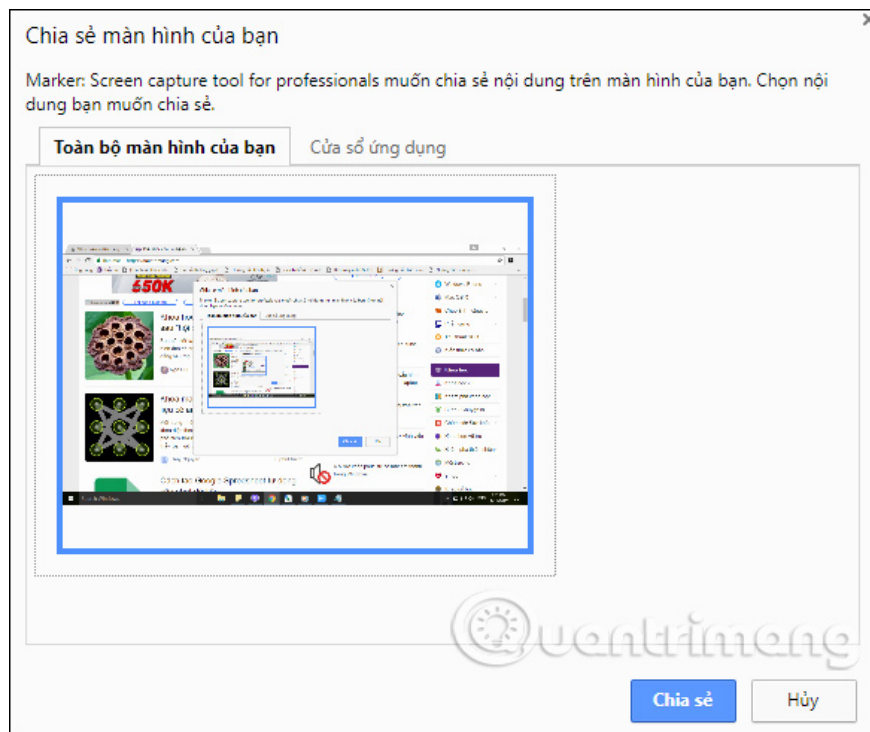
Chia sẻ màn hình của bạn

Marker: Screen capture tool for professionals muốn chia sẻ nội dung trên màn hình của bạn. Chọn nội dung bạn muốn chia sẻ.

Toàn bộ màn hình của bạn | Cửa sổ ứng dụng

650K

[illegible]

quantrimang

Chia sẻ | Hủy